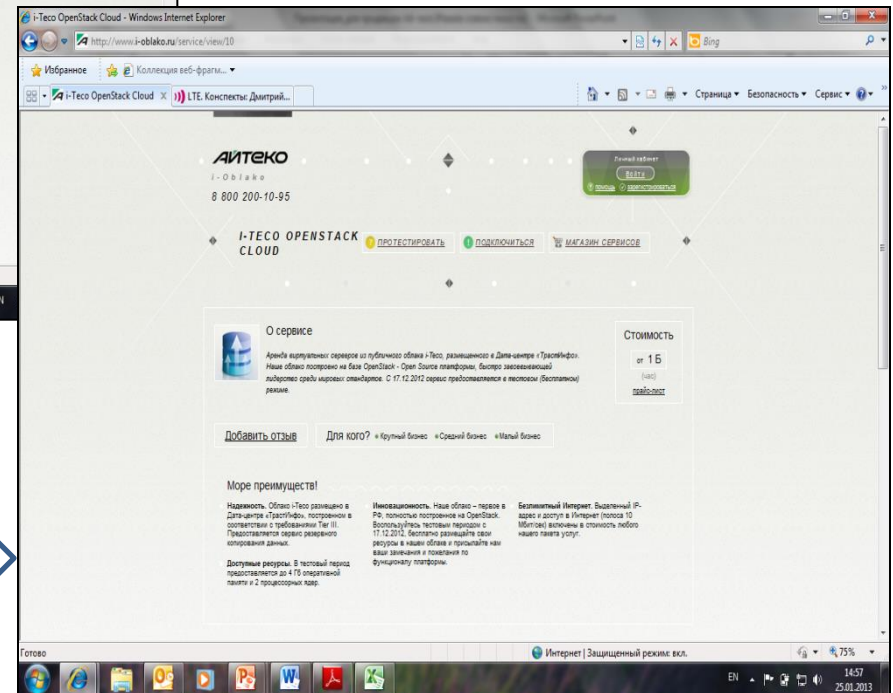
i-Teco OpenStack Cloud - Windows Internet Explorer

http://www.i-oblako.ru/service/view/10

Bing

Избранное

Коллекция веб-фрагм...

i-Teco OpenStack Cloud

LTE. Конспекты: Дмитрий...

Страница ▾ Безопасность ▾ Сервис ▾

АЙТЕКО

i-Oblako

8 800 200-10-95

Личный кабинет

Войти

помощь зарегистрироваться

I-TECO OPENSTACK CLOUD

ПРОТЕСТИРОВАТЬ

ПОДКЛЮЧИТЬСЯ

МАГАЗИН СЕРВИСОВ

О сервисе

Аренда виртуальных серверов из публичного облака i-Teco, размещенного в Дата-центре «ТрастИнфо». Наше облако построено на базе OpenStack - Open Source платформы, быстро завоевывающей лидерство среди мировых стандартов. С 17.12.2012 сервис предоставляется в тестовом (бесплатном) режиме.

Стоимость

от 1 Б

(час)

прайс-лист

Добавить отзыв

Для кого? ● Крупный бизнес ● Средний бизнес ● Малый бизнес

Море преимуществ!

Надежность. Облако i-Teco размещено в Дата-центре «ТрастИнфо», построенном в соответствии с требованиями Tier III. Предоставляется сервис резервного копирования данных.

Доступные ресурсы. В тестовый период предоставляется до 4 Гб оперативной памяти и 2 процессорных ядер.

Инновационность. Наше облако – первое в РФ, полностью построенное на OpenStack. Воспользуйтесь тестовым периодом с 17.12.2012, бесплатно размещайте свои ресурсы в нашем облаке и присылайте нам ваши замечания и пожелания по функционалу платформы.

Безлимитный Интернет. Выделенный IP-адрес и доступ в Интернет (полоса 10 Мбит/сек) включены в стоимость любого нашего пакета услуг.

Готово

Интернет | Защищенный режим: вкл.

75%

EN

14:57

25.01.2013